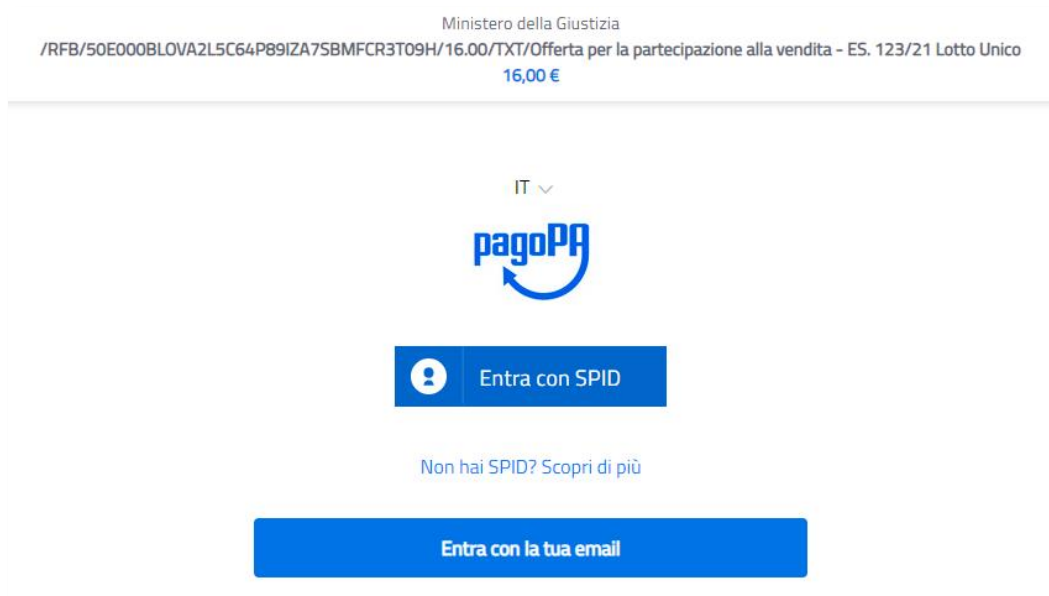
Ministero della Giustizia
/RFB/50E000BL0VA2L5C64P89IZA7SBMFCR3T09H/16.00/TXT/Offerta per la partecipazione alla vendita - ES. 123/21 Lotto Unico
16,00 €

IT

pagoPA

Entra con SPID

Non hai SPID? Scopri di più

Entra con la tua email